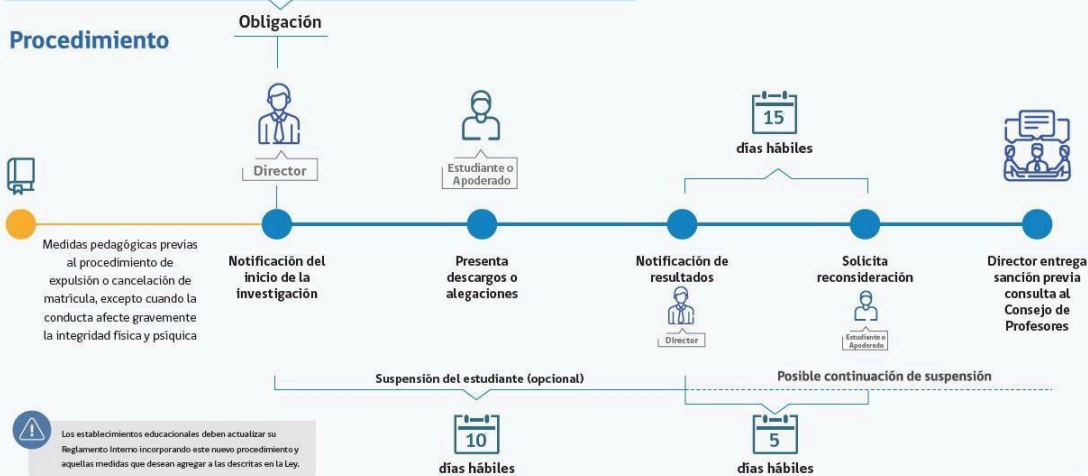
Obligación

Procedimiento

Director

Estudiante o Apoderado

15
días hábiles

Medidas pedagógicas previas al procedimiento de expulsión o cancelación de matrícula, excepto cuando la conducta afecte gravemente la integridad física y psíquica

Notificación del inicio de la investigación

Presenta descargos o alegaciones

Notificación de resultados

Director

Solicita reconsideración

Estudiante o Apoderado

Director entrega sanción previa consulta al Consejo de Profesores

Suspensión del estudiante (opcional)

Posible continuación de suspensión

Los establecimientos educacionales deben actualizar su Reglamento Interno incorporando este nuevo procedimiento y aquellas medidas que desean agregar a las descritas en la Ley.

10
días hábiles

5
días hábiles